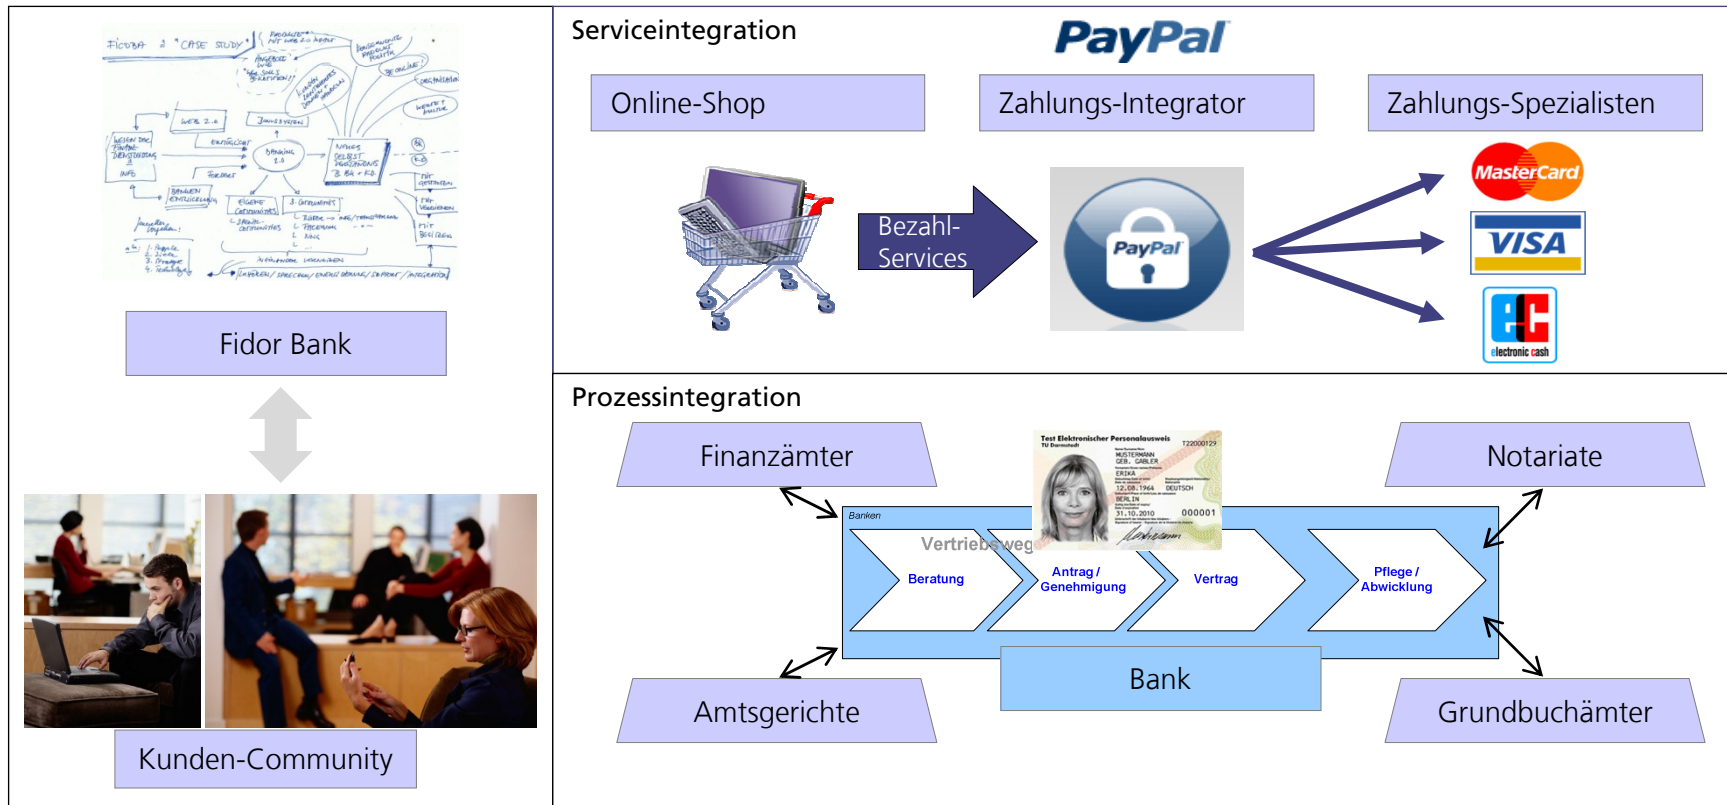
FIDOR 2 "CASE STUDY"

Fidor Bank

Kunden-Community

Serviceintegration

PayPal

Online-Shop

Zahlungs-Integrator

Zahlungs-Spezialisten

Bezahl-Services

PayPal

MasterCard

VISA

electronic cash

Prozessintegration

Finanzämter

Notariate

Test Elektronischer Personalausweis

MUSTERMANN
GEB. GABLER
ERIKA
12.08.1964
DEUTSCH
BERLIN
31.10.2010
000001

Banken

Vertriebsweg

Beratung

Antrag / Genehmigung

Vertrag

Pflege / Abwicklung

Bank

Amtsgerichte

Grundbuchämter